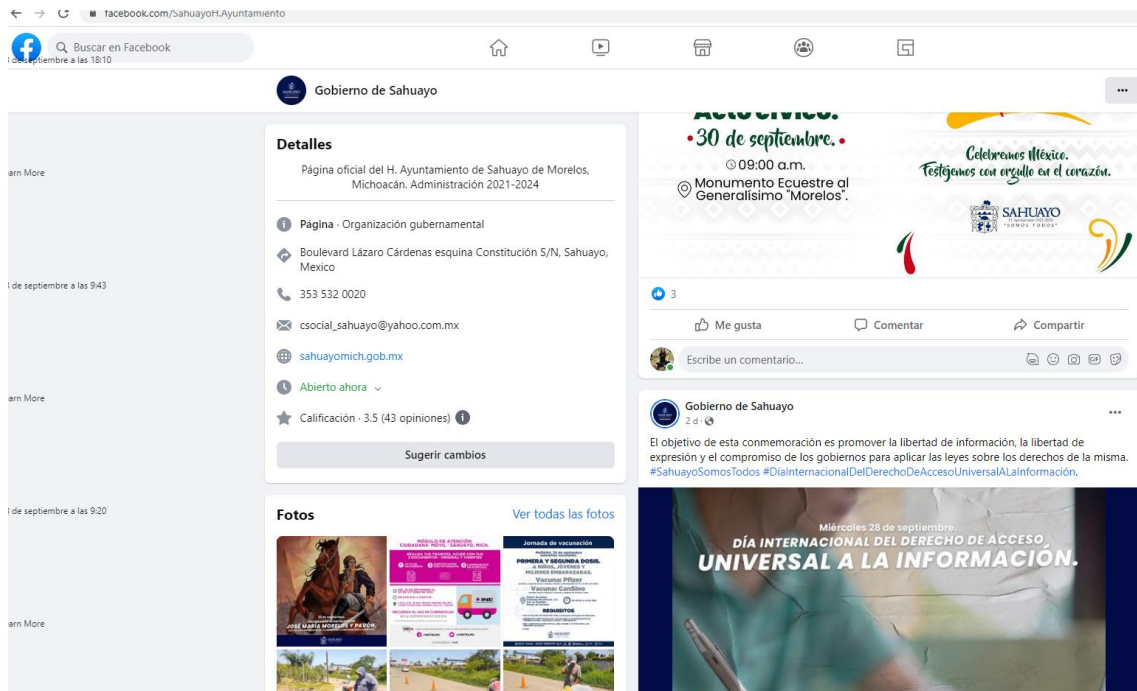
facebook.com/SahuayoH.Ayuntamiento

Buscar en Facebook

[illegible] de septiembre a las 18:10

Gobierno de Sahuayo

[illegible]arn More

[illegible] de septiembre a las 9:43

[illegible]arn More

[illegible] de septiembre a las 9:20

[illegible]arn More

Detalles

Página oficial del H. Ayuntamiento de Sahuayo de Morelos, Michoacán. Administración 2021-2024

Página · Organización gubernamental

Boulevard Lázaro Cárdenas esquina Constitución S/N, Sahuayo, Mexico

353 532 0020

csocial_sahuayo@yahoo.com.mx

sahuayomich.gob.mx

Abierto ahora

Calificación · 3.5 (43 opiniones)

Sugerir cambios

Fotos

Ver todas las fotos

JOSÉ MARÍA MORELOS Y PAVÓN

MÓDULO DE ATENCIÓN CIUDADANA MÓVIL SAHUAYO, MICH.

Jornada de vacunación

PRIMERA Y SEGUNDA DOSIS

Vacuna: Pfizer

Vacuna: Cansino

REQUISITOS

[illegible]

Acto cívico.
•30 de septiembre.•
09:00 a.m.
Monumento Ecuestre al Generalísimo "Morelos".

Celebremos México. Festejemos con orgullo en el corazón.

SAHUAYO
"SOMOS TODOS"

3

Me gusta

Comentar

Compartir

Escribe un comentario...

Gobierno de Sahuayo
2 d ·

El objetivo de esta conmemoración es promover la libertad de información, la libertad de expresión y el compromiso de los gobiernos para aplicar las leyes sobre los derechos de la misma. #SahuayoSomosTodos #DíaInternacionalDelDerechoDeAccesoUniversalALaInformación.

Miércoles 28 de septiembre.
DÍA INTERNACIONAL DEL DERECHO DE ACCESO
UNIVERSAL A LA INFORMACIÓN.